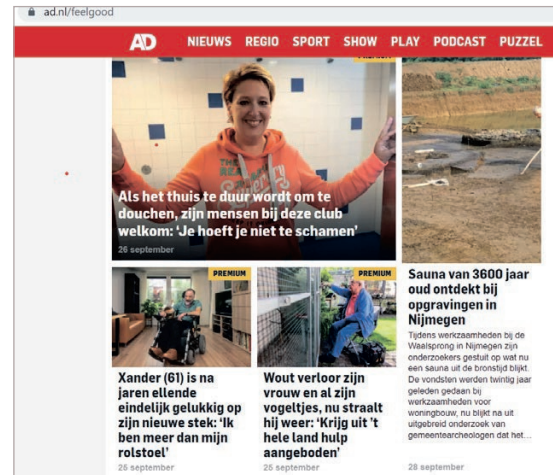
ad.nl/feelgood

AD NIEUWS REGIO SPORT SHOW PLAY PODCAST PUZZEL

Als het thuis te duur wordt om te douchen, zijn mensen bij deze club welkom: 'Je hoeft je niet te schamen'

26 september

PREMIUM

Xander (61) is na jaren ellende eindelijk gelukkig op zijn nieuwe stek: 'Ik ben meer dan mijn rolstoel'

26 september

PREMIUM

Wout verloor zijn vrouw en al zijn vogeltjes, nu straalt hij weer: 'Krijg uit 't hele land hulp aangeboden'

26 september

Sauna van 3600 jaar oud ontdekt bij opgravingen in Nijmegen

Tijdens werkzaamheden bij de Waalsprong in Nijmegen zijn onderzoekers gestuit op wat nu een sauna uit de bronstijd blijkt. De vondsten werden twintig jaar geleden gedaan bij werkzaamheden voor woningbouw, nu blijkt na uit uitgebreid onderzoek van gemeentearcheologen dat het...

28 september